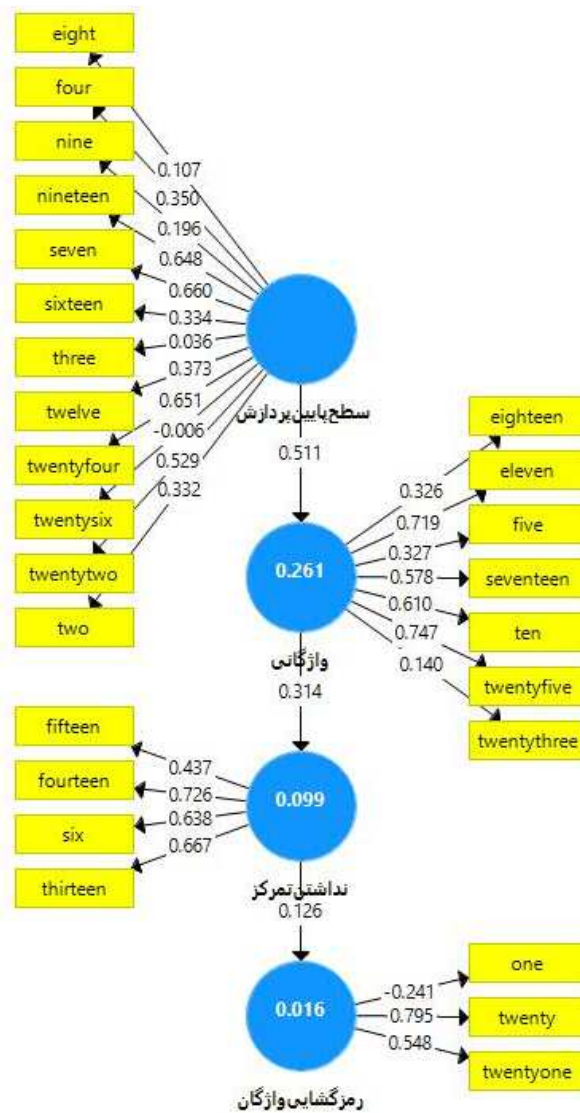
eight
four
nine
nineteen
seven
sixteen
three
twelve
twentyfour
twentysix
twentytwo
two

0.107
0.350
0.196
0.648
0.660
0.334
0.036
0.373
0.651
-0.006
0.529
0.332

سطح‌پایین‌پردازش
0.511

eighteen
eleven
five
seventeen
ten
twentyfive
twentythree

0.326
0.719
0.327
0.578
0.610
0.747
0.140

0.261
واژگانی
0.314

fifteen
fourteen
six
thirteen

0.437
0.726
0.638
0.667

0.099
نداشتن‌تمرکز
0.126

one
twenty
twentyone

-0.241
0.795
0.548

0.016
رمزگشایی‌واژگان